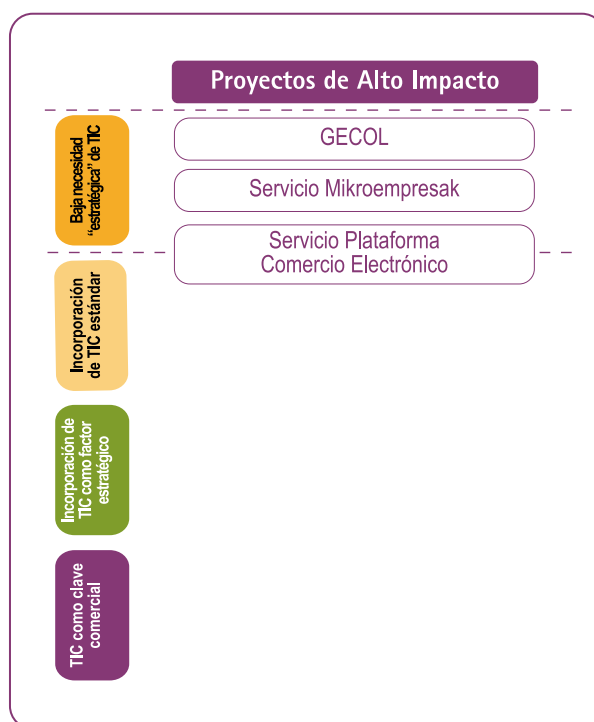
Proyectos de Alto Impacto

Baja necesidad "estratégica" de TIC

GECOL

Servicio Mikroempresak

Servicio Plataforma Comercio Electrónico

Incorporación de TIC estándar

Incorporación de TIC como factor estratégico

TIC como clave comercial